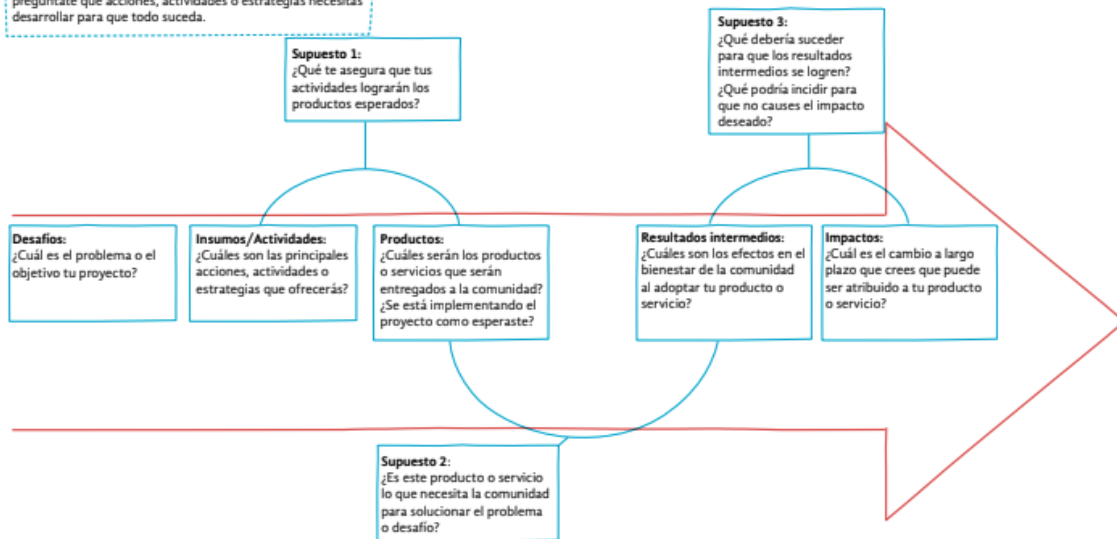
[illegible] qué acciones, actividades o estrategias necesitas desarrollar para que todo suceda.

Supuesto 1:
¿Qué te asegura que tus actividades lograrán los productos esperados?

Supuesto 3:
¿Qué debería suceder para que los resultados intermedios se logren?
¿Qué podría incidir para que no causes el impacto deseado?

Desafíos:
¿Cuál es el problema o el objetivo tu proyecto?

Insumos/Actividades:
¿Cuáles son las principales acciones, actividades o estrategias que ofrecerás?

Productos:
¿Cuáles serán los productos o servicios que serán entregados a la comunidad?
¿Se está implementando el proyecto como esperaste?

Resultados intermedios:
¿Cuáles son los efectos en el bienestar de la comunidad al adoptar tu producto o servicio?

Impactos:
¿Cuál es el cambio a largo plazo que crees que puede ser atribuido a tu producto o servicio?

Supuesto 2:
¿Es este producto o servicio lo que necesita la comunidad para solucionar el problema o desafío?